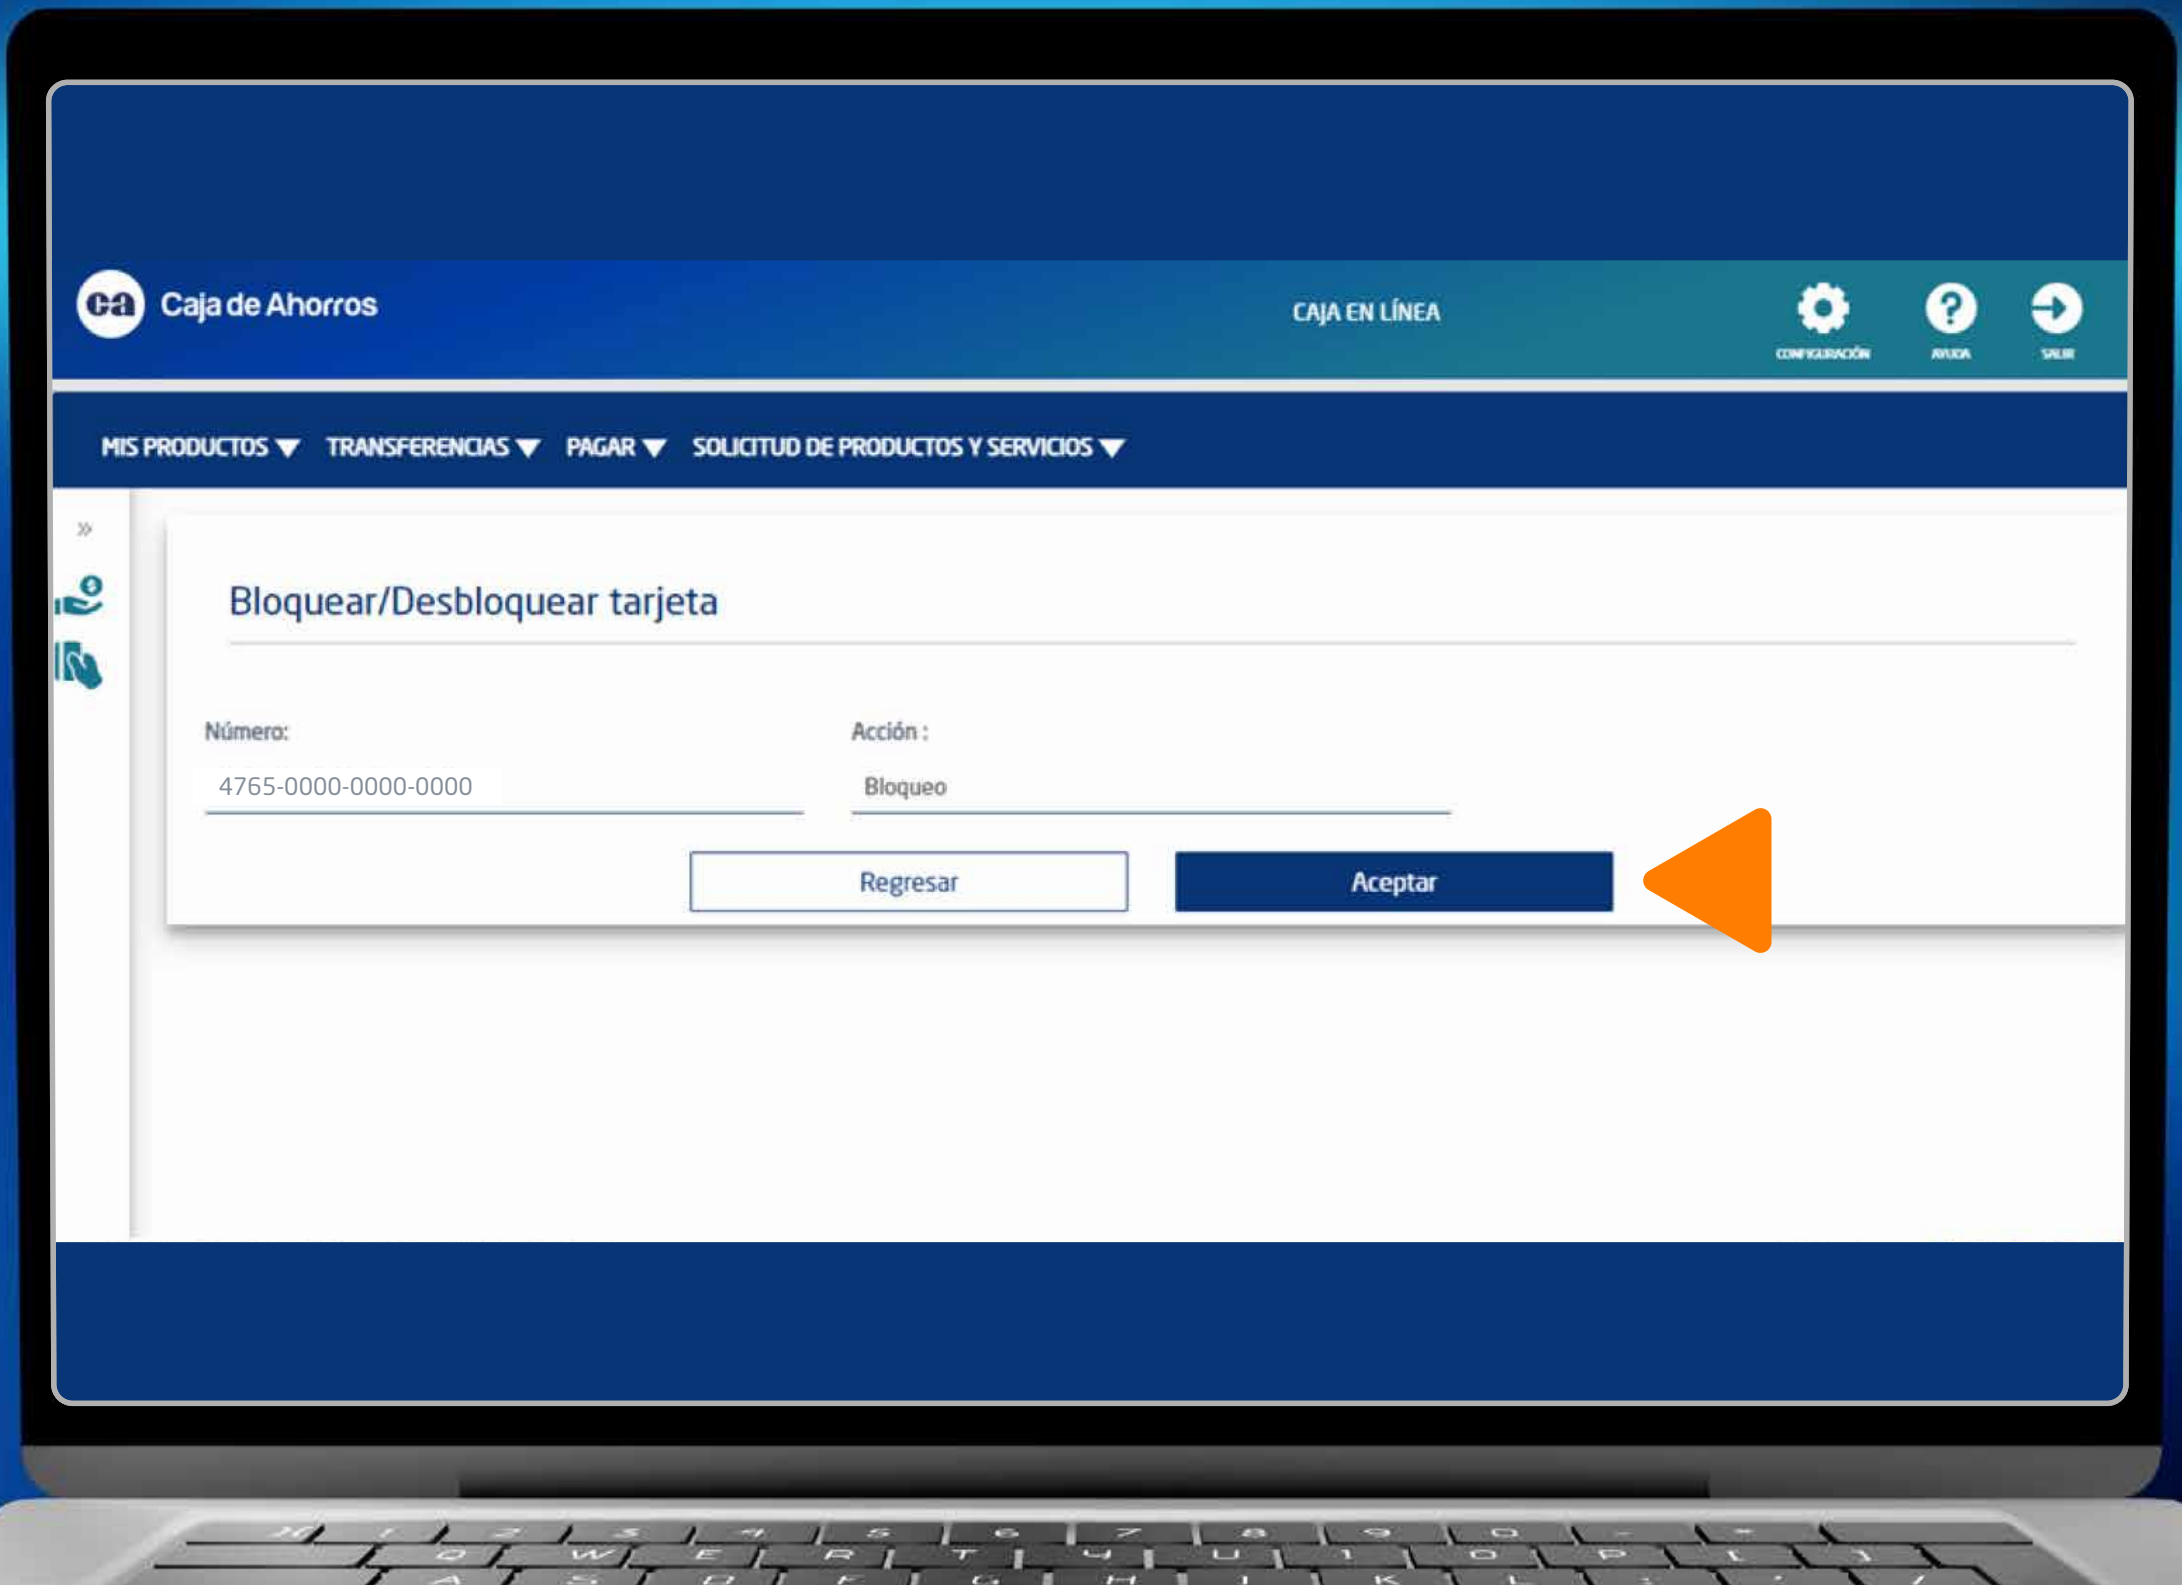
ca Caja de Ahorros

CAJA EN LÍNEA

CONFIGURACIÓN AYUDA SALIR

MIS PRODUCTOS ▼ TRANSFERENCIAS ▼ PAGAR ▼ SOLICITUD DE PRODUCTOS Y SERVICIOS ▼

»

Bloquear/Desbloquear tarjeta

Número:

4765-0000-0000-0000

Acción :

Bloqueo

Regresar

Aceptar